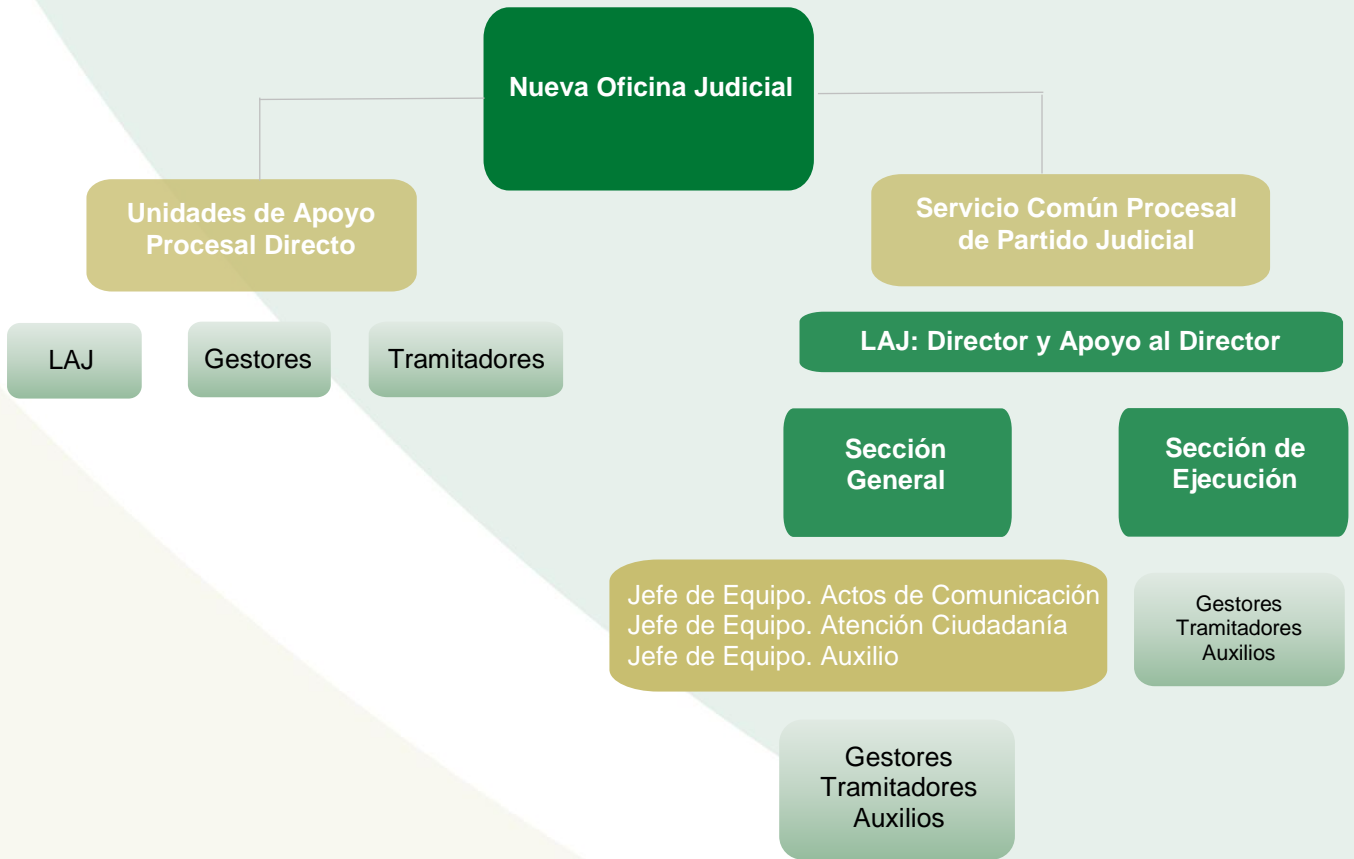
Nueva Oficina Judicial

Unidades de Apoyo Procesal Directo

LAJ

Gestores

Tramitadores

Servicio Común Procesal de Partido Judicial

LAJ: Director y Apoyo al Director

Sección General

Sección de Ejecución

Jefe de Equipo. Actos de Comunicación
Jefe de Equipo. Atención Ciudadanía
Jefe de Equipo. Auxilio

Gestores
Tramitadores
Auxilios

Gestores
Tramitadores
Auxilios